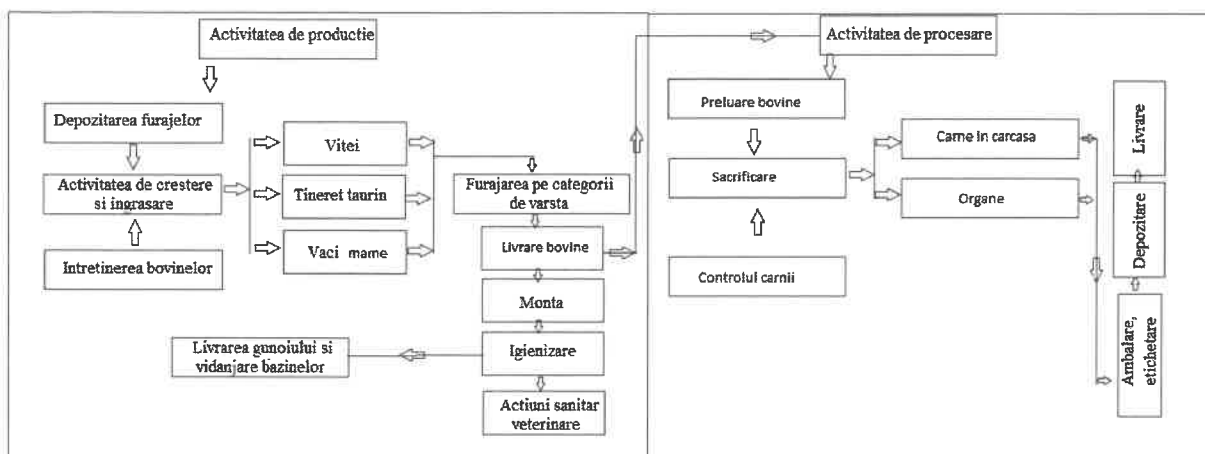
Activitatea de productie

Depozitarea furajelor

Activitatea de crestere si ingrasare

Intretinerea bovinelor

Vitei

Tineret taurin

Vaci mame

Furajarea pe categorii de varsta

Livrare bovine

Monta

Igienizare

Livrarea gunoiului si vidanjare bazinelor

Actiuni sanitar veterinare

Activitatea de procesare

Preluare bovine

Sacrificare

Controlul carnii

Carne in carcasa

Organe

Livrare

Depozitare

Ambalare, etichetare